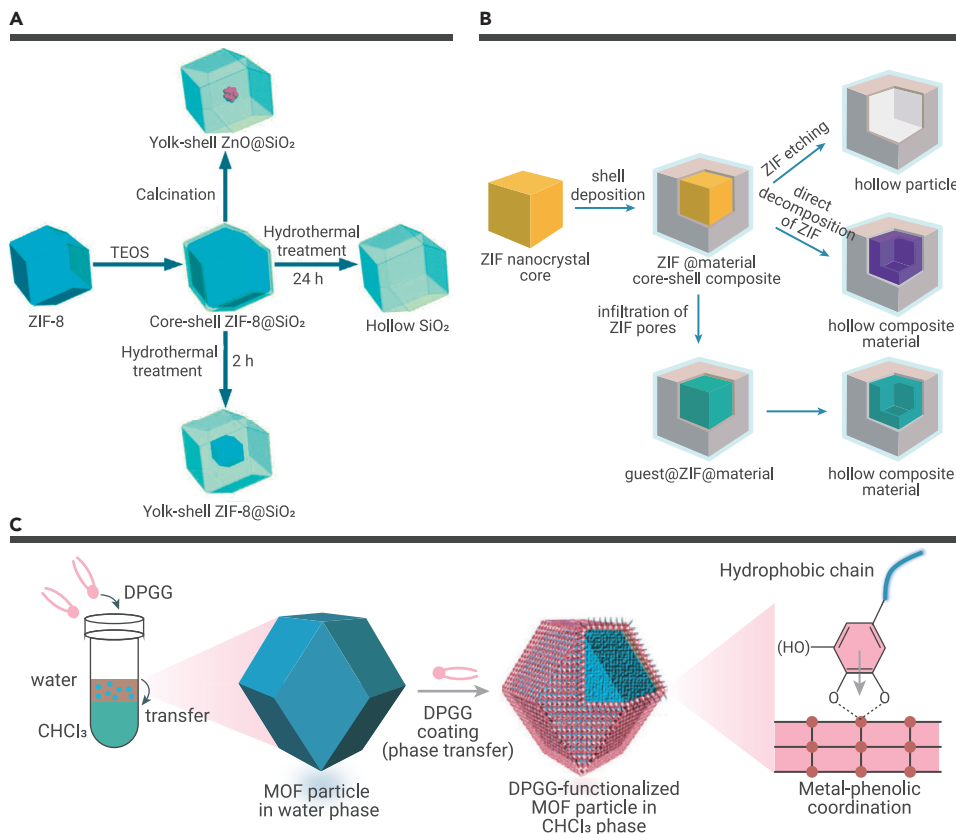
A

Yolk-shell ZnO@SiO$_2$

Calcination

ZIF-8

TEOS

Core-shell ZIF-8@SiO$_2$

Hydrothermal treatment

24 h

Hollow SiO$_2$

Hydrothermal treatment

2 h

Yolk-shell ZIF-8@SiO$_2$

B

ZIF nanocrystal core

shell deposition

ZIF @material core-shell composite

ZIF etching

hollow particle

direct decomposition of ZIF

hollow composite material

infiltration of ZIF pores

guest@ZIF@material

hollow composite material

C

DPGG

water

transfer

CHCl$_3$

MOF particle in water phase

DPGG coating (phase transfer)

DPGG-functionalized MOF particle in CHCl$_3$ phase

Hydrophobic chain

(HO)

O

O

Metal-phenolic coordination